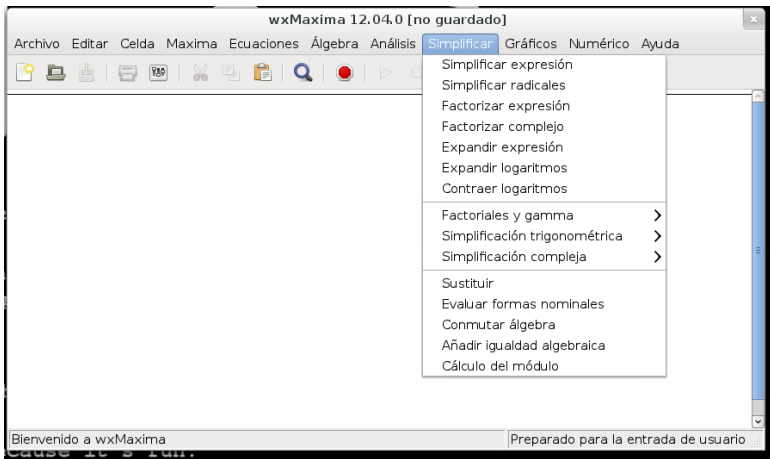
wxMaxima 12.04.0 [no guardado]

Archivo Editar Celda Maxima Ecuaciones Álgebra Análisis Simplificar Gráficos Numérico Ayuda

Simplificar expresión
Simplificar radicales
Factorizar expresión
Factorizar complejo
Expandir expresión
Expandir logaritmos
Contraer logaritmos

Factoriales y gamma
Simplificación trigonométrica
Simplificación compleja

Sustituir
Evaluar formas nominales
Conmutar álgebra
Añadir igualdad algebraica
Cálculo del módulo

Bienvenido a wxMaxima
Preparado para la entrada de usuario

cause it's fun.